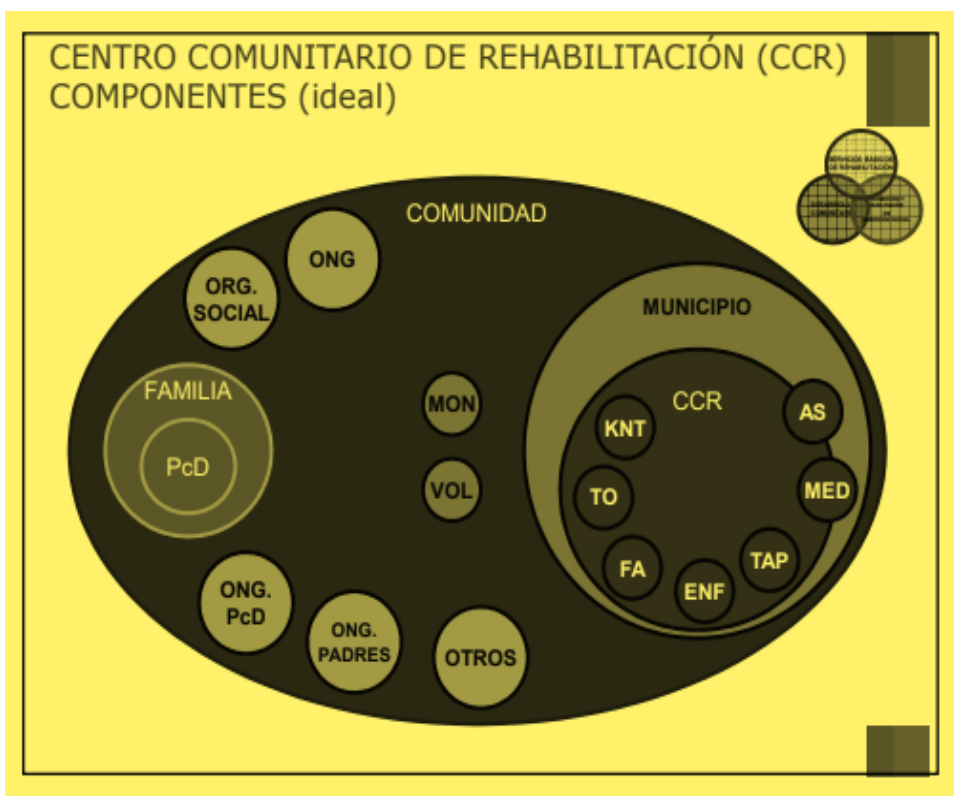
CENTRO COMUNITARIO DE REHABILITACIÓN (CCR)
COMPONENTES (ideal)

SERVICIOS BÁSICOS DE REHABILITACIÓN
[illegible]
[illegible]

COMUNIDAD

ONG

ORG. SOCIAL

FAMILIA

PcD

MON

VOL

ONG. PcD

ONG. PADRES

OTROS

MUNICIPIO

CCR

KNT

AS

TO

MED

FA

ENF

TAP